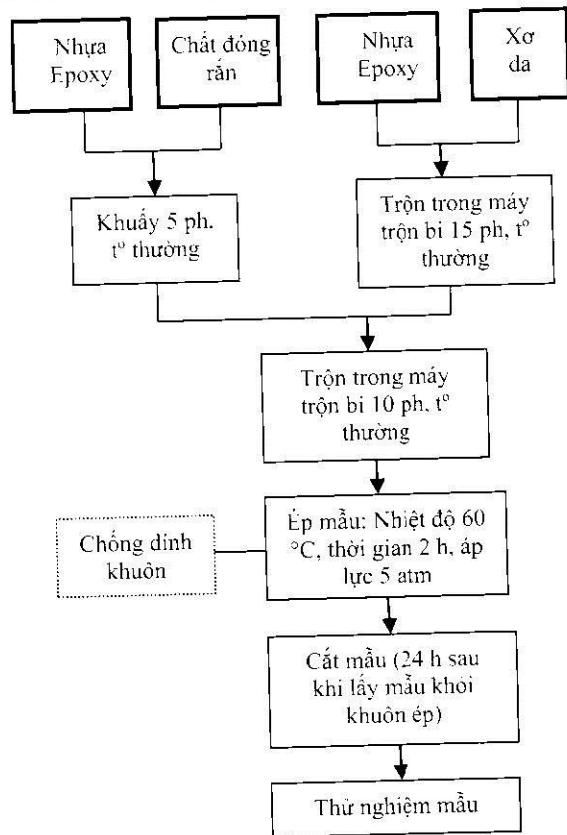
Nhựa Epoxy

Chất đóng rắn

Nhựa Epoxy

Xơ da

Khuấy 5 ph. t° thường

Trộn trong máy trộn bi 15 ph, t° thường

Trộn trong máy trộn bi 10 ph, t° thường

Chống dính khuôn

Ép mẫu: Nhiệt độ 60 °C, thời gian 2 h, áp lực 5 atm

Cắt mẫu (24 h sau khi lấy mẫu khỏi khuôn ép)

Thử nghiệm mẫu